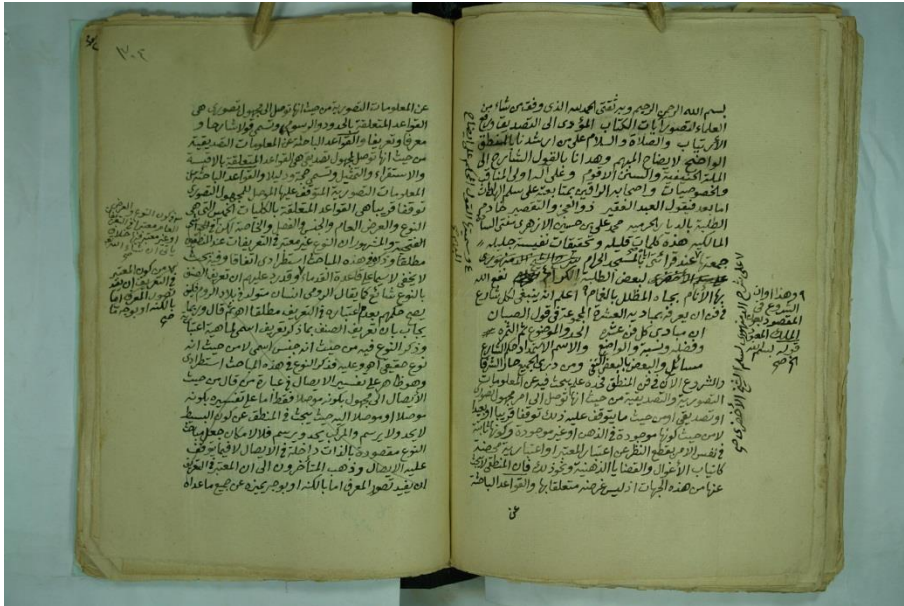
٧٠٢

عن المعلومات التصورية من حيث انها توصل الى المجهول التصوري هي القواعد المتعلقة بالحدود والرسوم وتسمى قولا شارحا ومعرفا وتعريفا والقواعد الباحثة عن المعلومات التصديقية من حيث انها توصل الى المجهول التصديقي هي القواعد المتعلقة بالاقيسة والاستقراء والتمثيل وتسمى حجة ودليلا والقواعد الباحثة عن المعلومات التصورية التي يتوقف عليها الموصل الى المجهول التصوري توقفا قريبا هي القواعد المتعلقة بالكليات الخمس التي هي النوع والعرض العام والجنس والفصل والخاصة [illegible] ... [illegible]

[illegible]

بسم الله الرحمن الرحيم وبه نستعين الحمد لله الذي وفقنا من شاء من العلماء لتصور آيات الكتاب المؤدي الى القصد بقواطع الارتياب والصلاة والسلام على من ارشدنا بالمنطق الواضح لايضاح المبهم وهدانا بالقول الشارح الى الملة الحنيفية والسنن الاقوم وعلى آله والأولى المناقب والخصوصيات واصحابه الراقين ... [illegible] ... اما بعد فيقول العبد الفقير ذو العجز والتقصير خادم الطلبة بالازهر محمد علي بن حسين الازهري ... المالكي هذه كلمات قليلة وتحقيقات نفيسة جليلة ... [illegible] ... نعم الله على الانام ... اعلم انه ينبغي لكل شارع في فن ان يعرف مباديه العشرة ... في قول الصبان

ان مبادي كل فن عشرة الحد والموضوع ثم الثمرة وفضله ونسبة والواضع والاسم الاستمداد حكم الشارع مسائل والبعض بالبعض اكتفى ومن درى الجميع حاز الشرفا

فالشروع الآن في فن المنطق فحده علم يبحث فيه عن المعلومات التصورية والتصديقية من حيث انها توصل الى امر مجهول تصوري او تصديقي او من حيث ما يتوقف عليه ذلك توقفا قريبا او بعيدا ... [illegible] ... في نفس الامر ... كالكليات ... والقضايا ... عن امر من هذه الجهات ... متعلقاتها والقواعد الباحثة

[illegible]